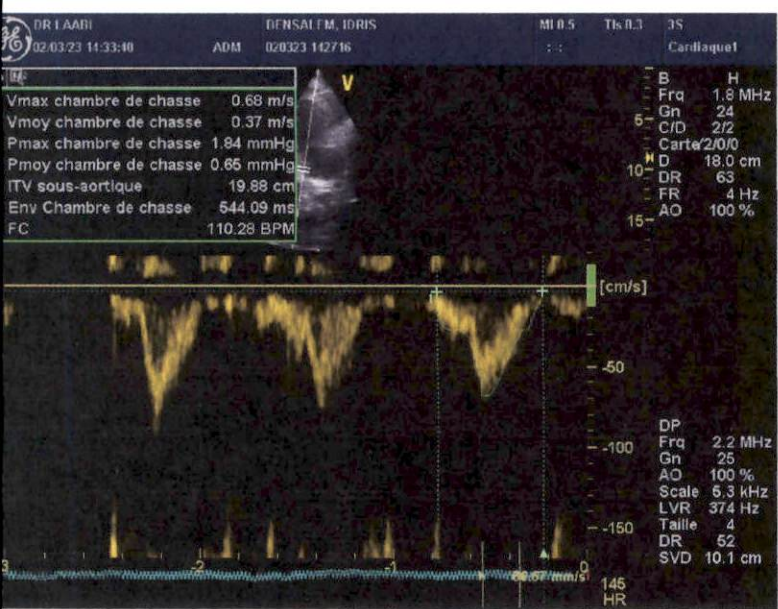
DR LAABI
02/03/23 14:33:40
ADM
BENSALEM, IDRIS
020323 142716
MI 0.5
TIs 0.3
3S
Cardiaque1

Vmax chambre de chasse 0.68 m/s
Vmoy chambre de chasse 0.37 m/s
Pmax chambre de chasse 1.84 mmHg
Pmoy chambre de chasse 0.65 mmHg
ITV sous-aortique 19.88 cm
Env Chambre de chasse 544.09 ms
FC 110.28 BPM

V

B H
Frq 1.8 MHz
Gn 24
C/D 2/2
Carte 2/0/0
D 18.0 cm
DR 63
FR 4 Hz
AO 100 %

5
10
15

[cm/s]
-50
-100
-150

DP
Frq 2.2 MHz
Gn 25
AO 100 %
Scale 6.3 kHz
LVR 374 Hz
Taille 4
DR 52
SVD 10.1 cm

-3
-2
-1
0
66.67 mm/s
145
HR